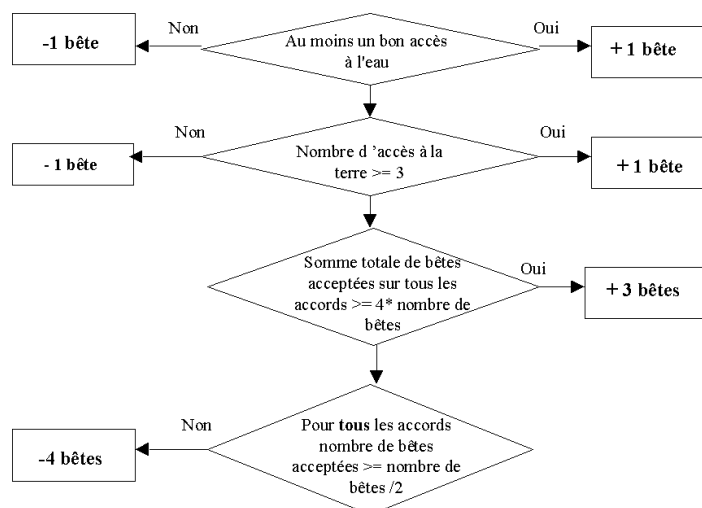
-1 bête

Non

Au moins un bon accès à l'eau

Oui

+ 1 bête

Non

- 1 bête

Nombre d 'accès à la terre >= 3

Oui

+ 1 bête

Somme totale de bêtes acceptées sur tous les accords >= 4* nombre de bêtes

Oui

+ 3 bêtes

Non

-4 bêtes

Pour **tous** les accords nombre de bêtes acceptées >= nombre de bêtes /2